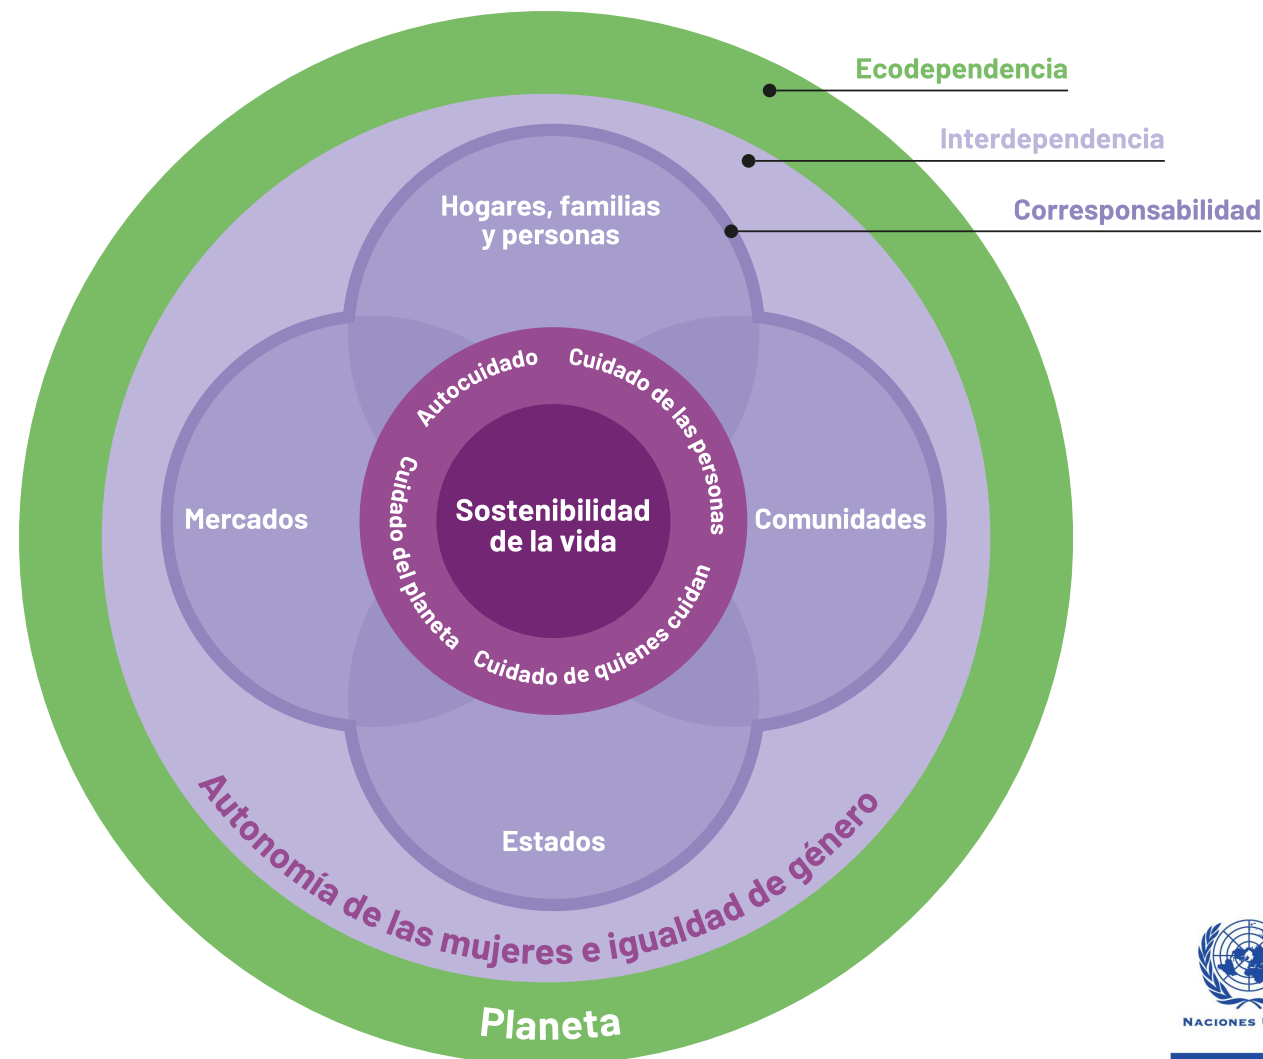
Ecodependencia

Interdependencia

Corresponsabilidad

Hogares, familias y personas

Mercados

Comunidades

Estados

Autocuidado

Cuidado de las personas

Cuidado del planeta

Cuidado de quienes cuidan

Sostenibilidad de la vida

Autonomía de las mujeres e igualdad de género

Planeta

NACIONES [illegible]